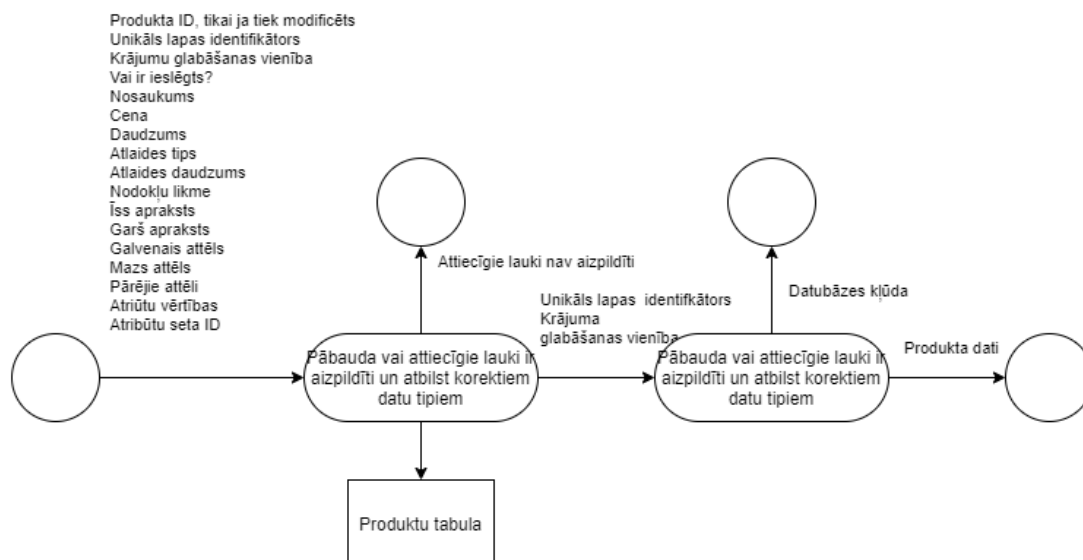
Produkta ID, tikai ja tiek modificēts
Unikāls lapas identifikātors
Krājumu glabāšanas vienība
Vai ir ieslēgts?
Nosaukums
Cena
Daudzums
Atlaides tips
Atlaides daudzums
Nodokļu likme
Īss apraksts
Garš apraksts
Galvenais attēls
Mazs attēls
Pārējie attēli
Atriūtu vērtības
Atribūtu seta ID

Attiecīgie lauki nav aizpildīti

Unikāls lapas identifkātors
Krājuma glabāšanas vienība

Datubāzes kļūda

Produkta dati

Pābauda vai attiecīgie lauki ir aizpildīti un atbilst korektiem datu tipiem

Pābauda vai attiecīgie lauki ir aizpildīti un atbilst korektiem datu tipiem

Produktu tabula